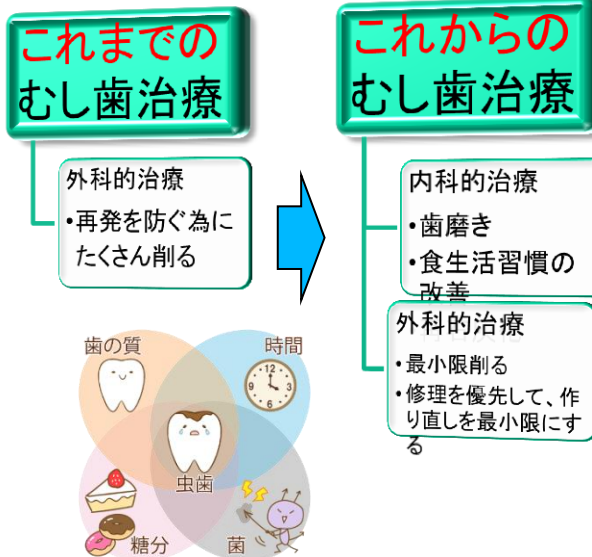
これまでの
むし歯治療

外科的治療
•再発を防ぐ為にたくさん削る

これからの
むし歯治療

内科的治療
•歯磨き
•食生活習慣の改善

外科的治療
•最小限削る
•修理を優先して、作り直しを最小限にする

歯の質
時間
虫歯
糖分
菌